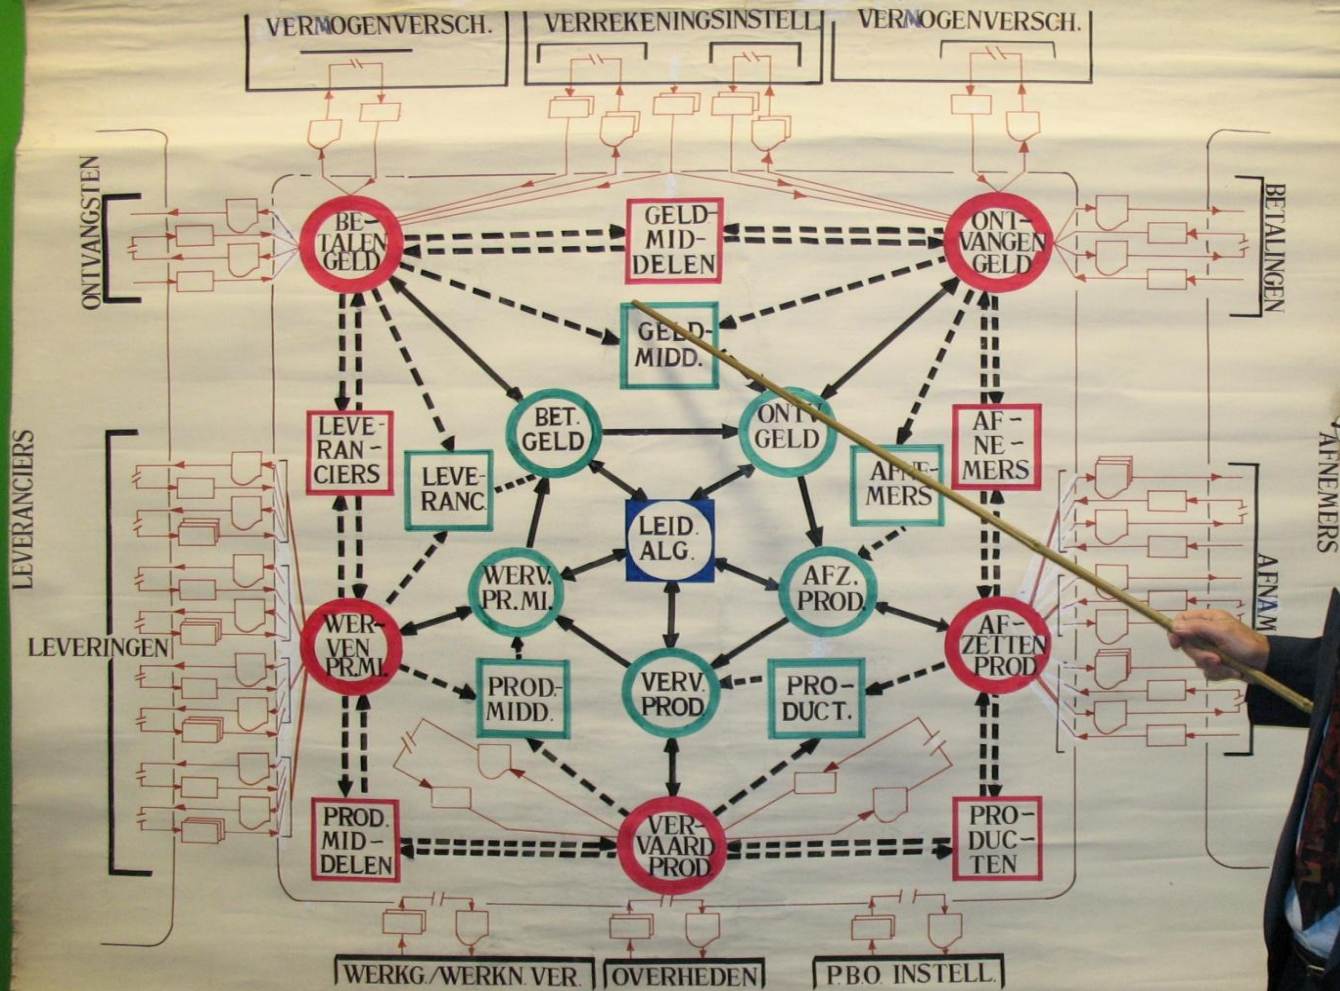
VERMOGENVERSCH.

VERREKENINGSINSTELL.

VERMOGENVERSCH.

ONTVANGSTEN

BETALINGEN

BETALEN GELD

GELD MIDDELEN

ONTVANGEN GELD

GELD MIDD.

LEVERANCIERS

AFNEMERS

LEVERANCIERS

LEVERANC.

BET. GELD

ONTV. GELD

AFNEMERS

AFNEMERS

LEID. ALG.

WERV. PR. MI.

AFZ. PROD.

AFNAM

LEVERINGEN

WERVEN PR. MI.

AFZETTEN PROD.

PROD. MIDD.

VERV. PROD.

PRODUCT.

PROD. MIDDELEN

VERVAARD PROD.

PRODUCTEN

WERKG./WERKN. VER.

OVERHEDEN

P.B.O. INSTELL.